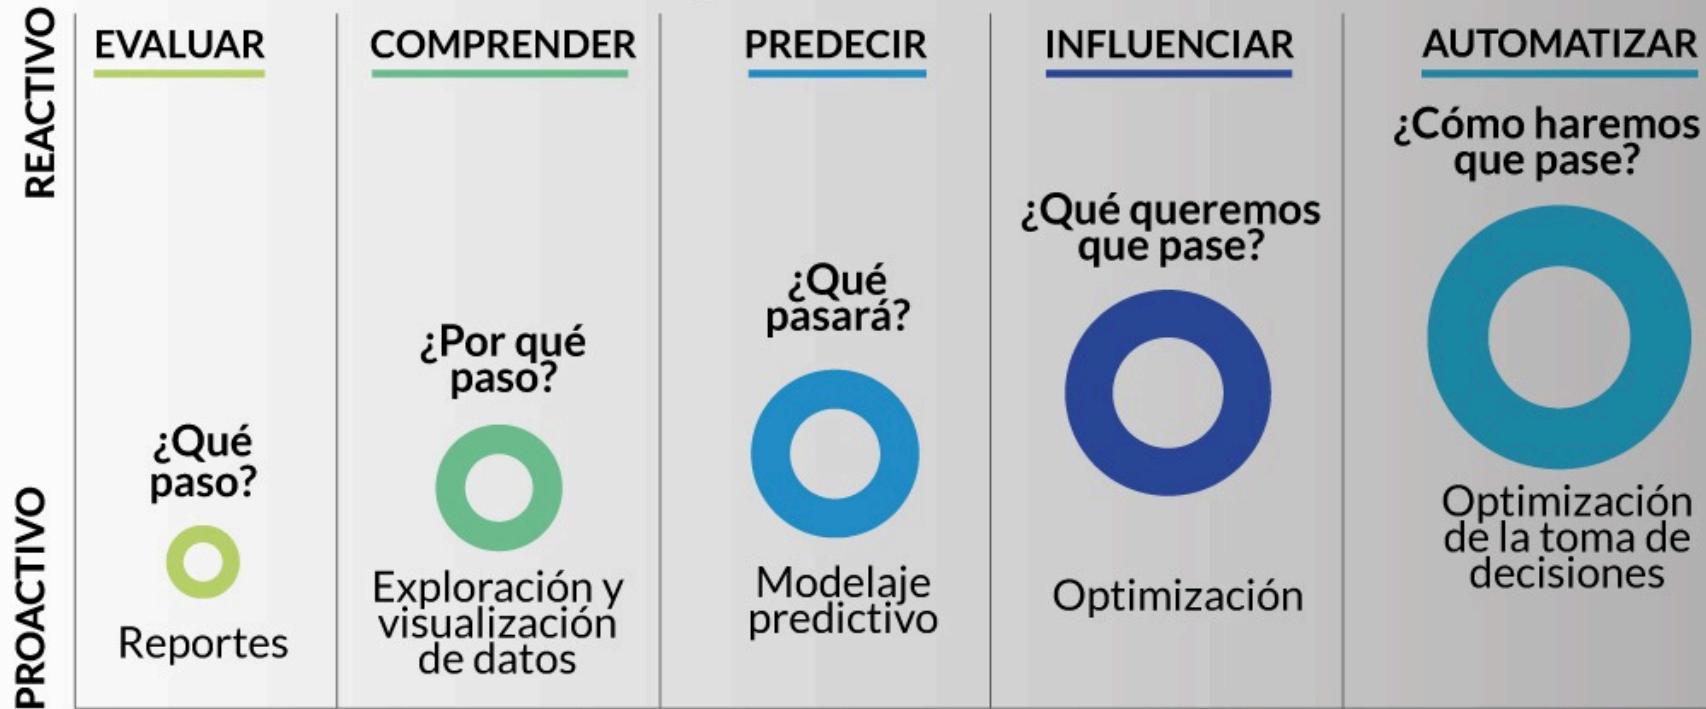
REACTIVO

PROACTIVO

EVALUAR

¿Qué paso?

Reportes

COMPRENDER

¿Por qué paso?

Exploración y visualización de datos

PREDECIR

¿Qué pasará?

Modelaje predictivo

INFLUENCIAR

¿Qué queremos que pase?

Optimización

AUTOMATIZAR

¿Cómo haremos que pase?

Optimización de la toma de decisiones